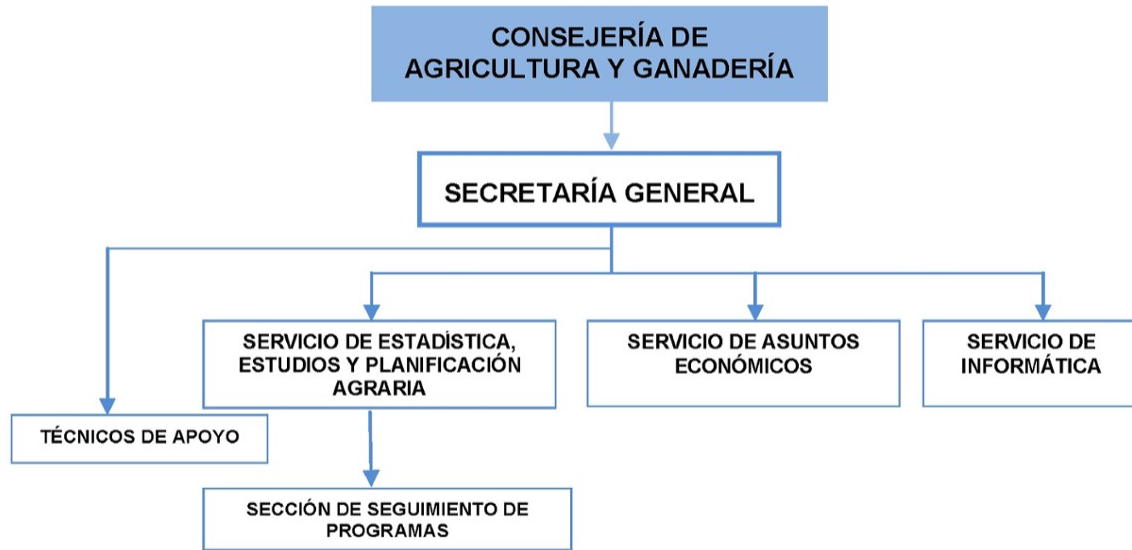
CONSEJERÍA DE AGRICULTURA Y GANADERÍA

SECRETARÍA GENERAL

SERVICIO DE ESTADÍSTICA, ESTUDIOS Y PLANIFICACIÓN AGRARIA

SERVICIO DE ASUNTOS ECONÓMICOS

SERVICIO DE INFORMÁTICA

TÉCNICOS DE APOYO

SECCIÓN DE SEGUIMIENTO DE PROGRAMAS